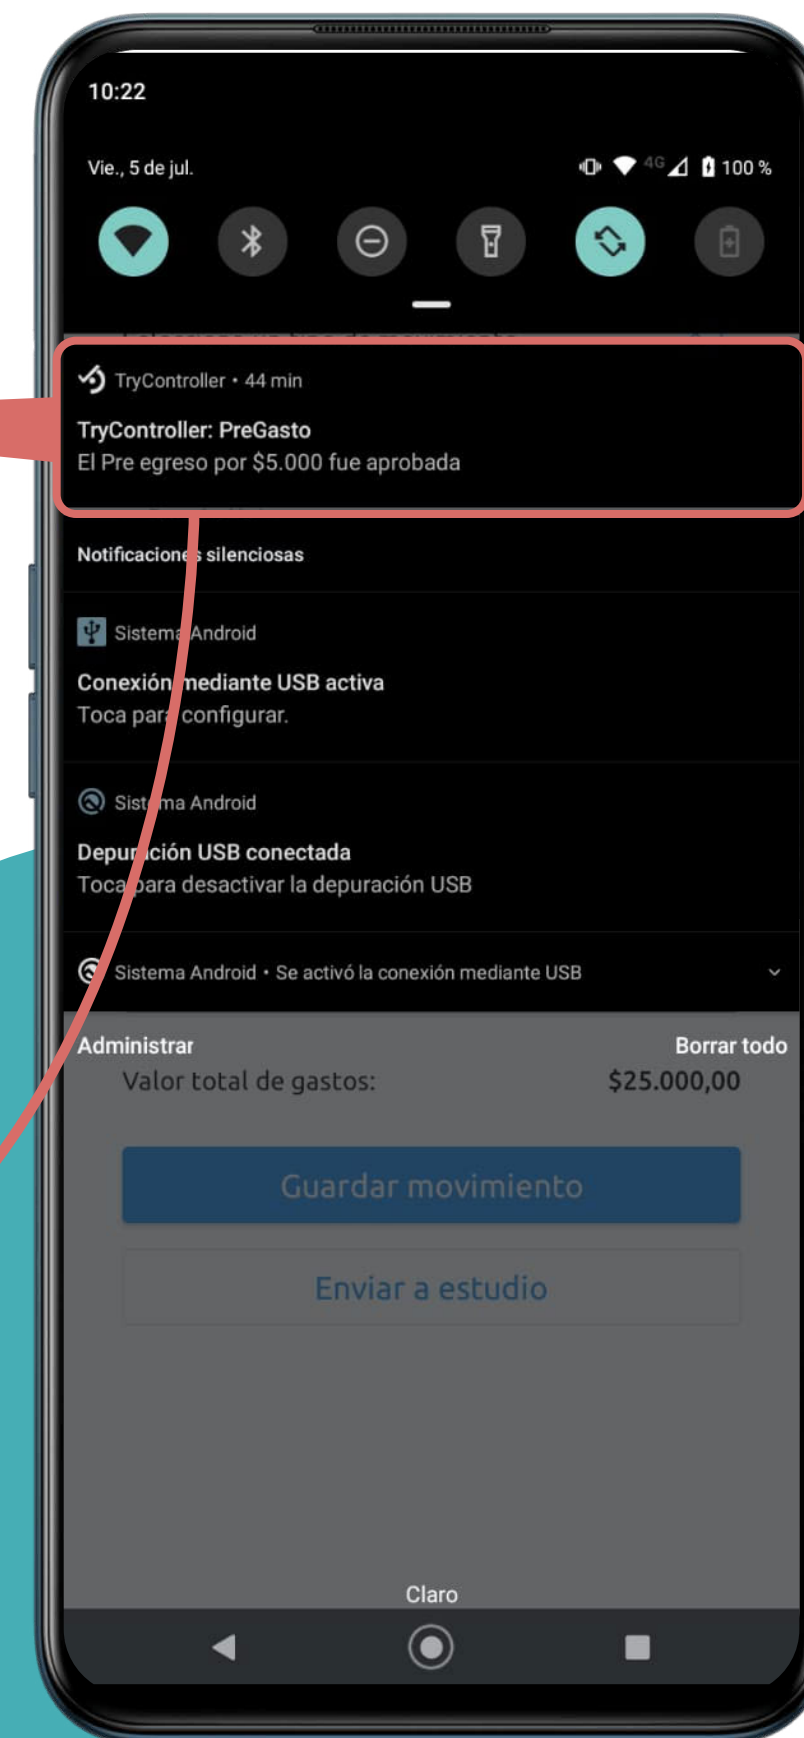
10:22

Vie., 5 de jul.

4G 100 %

TryController • 44 min

TryController: PreGasto
El Pre egreso por $5.000 fue aprobada

Notificaciones silenciosas

Sistema Android

Conexión mediante USB activa
Toca para configurar.

Sistema Android

Depuración USB conectada
Toca para desactivar la depuración USB

Sistema Android • Se activó la conexión mediante USB

Administrar

Borrar todo

Valor total de gastos:

$25.000,00

Guardar movimiento

Enviar a estudio

Claro